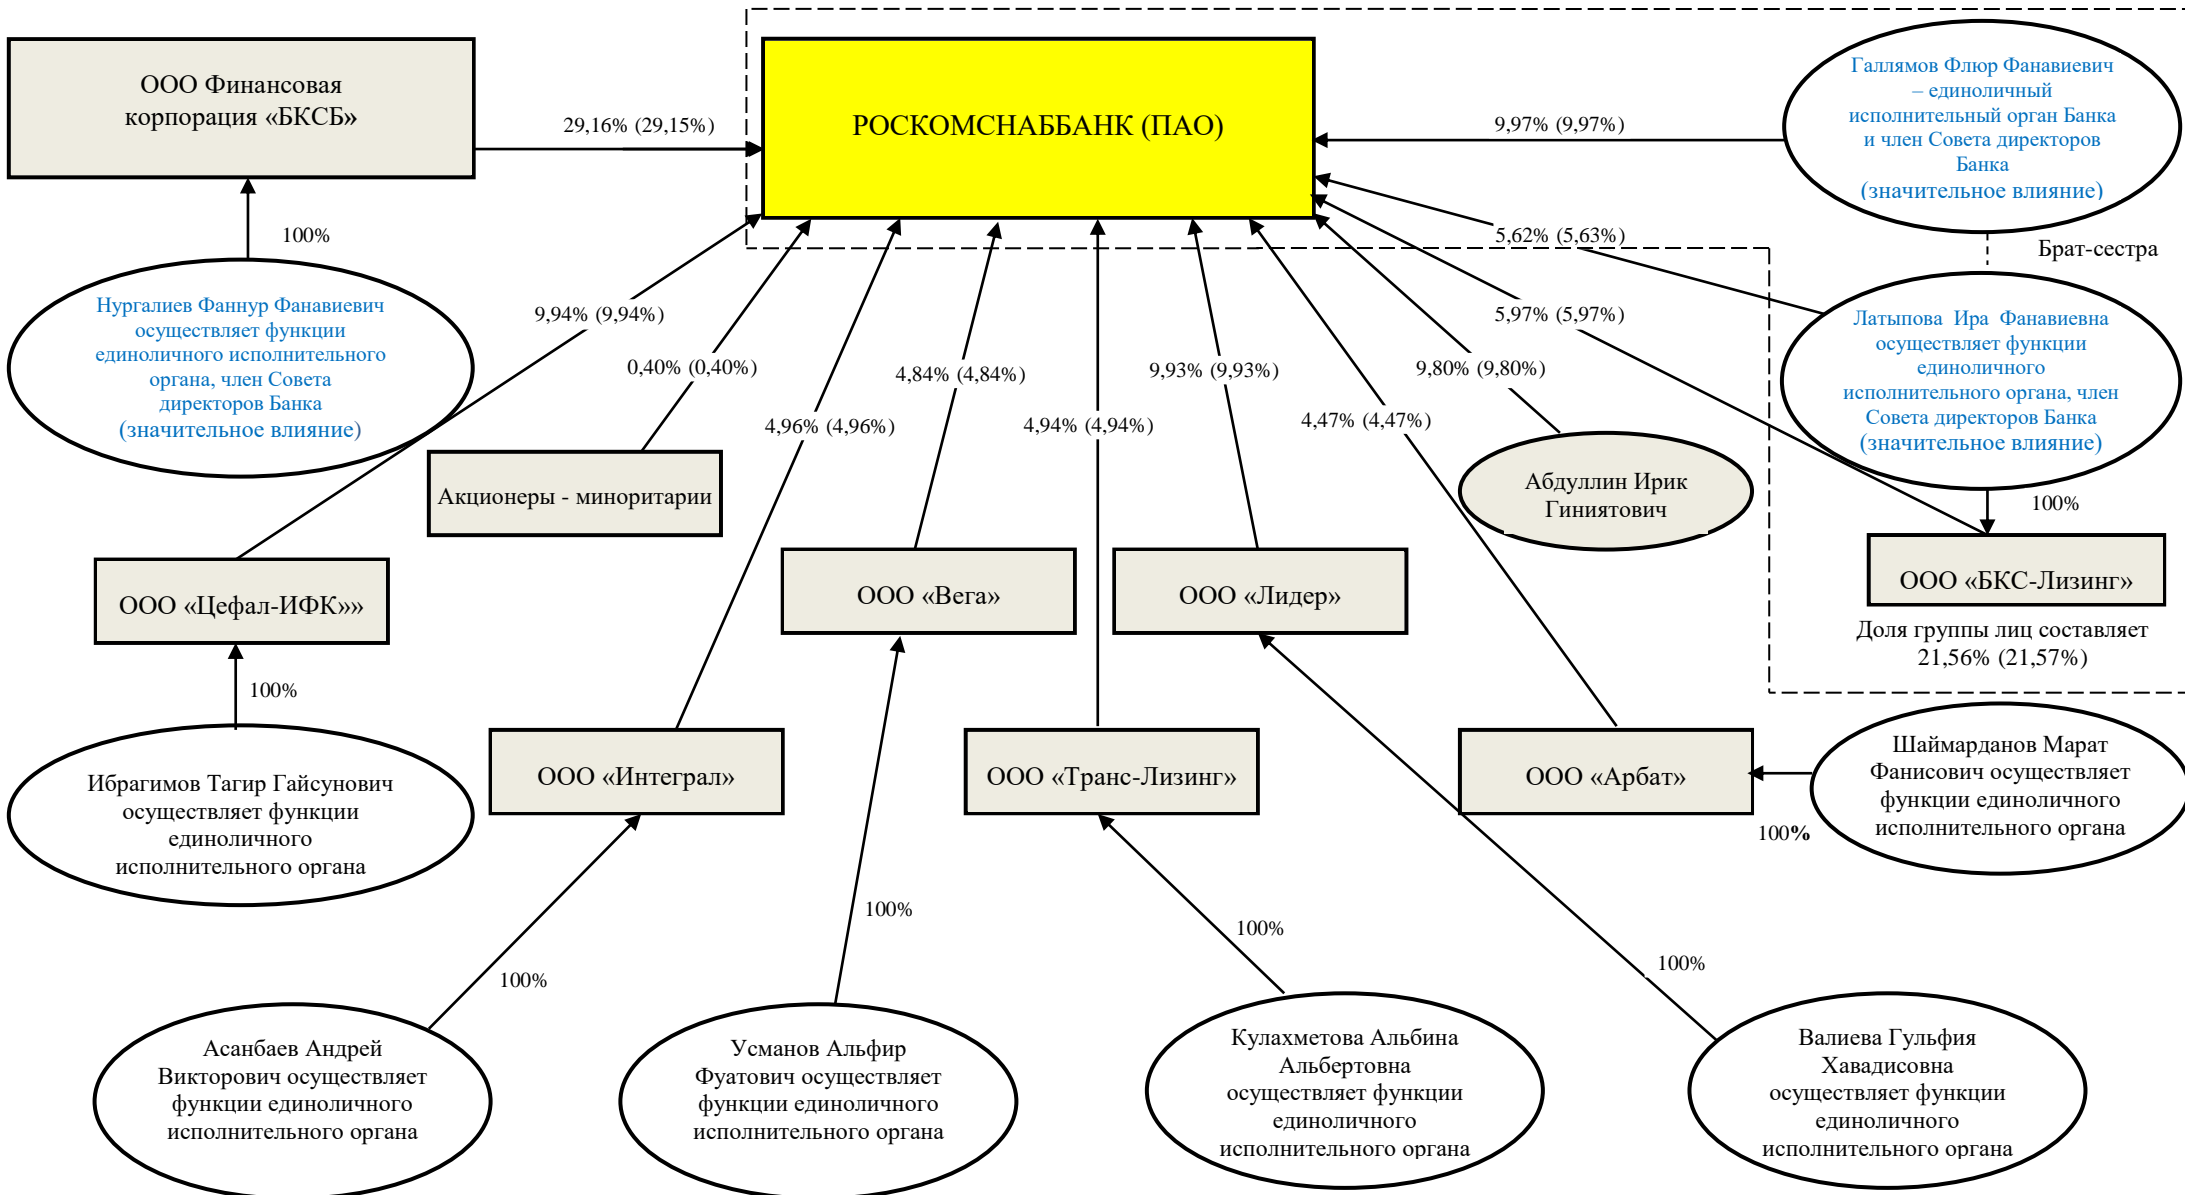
ООО Финансовая корпорация «БКСБ»

29,16% (29,15%)

РОСКОМСНАББАНК (ПАО)

9,97% (9,97%)

Галлямов Флюр Фанавиевич – единоличный исполнительный орган Банка и член Совета директоров Банка (значительное влияние)

100%

Нургалиев Фаннур Фанавиевич осуществляет функции единоличного исполнительного органа, член Совета директоров Банка (значительное влияние)

9,94% (9,94%)

0,40% (0,40%)

4,84% (4,84%)

9,93% (9,93%)

9,80% (9,80%)

5,62% (5,63%)

5,97% (5,97%)

Брат-сестра

Латыпова Ира Фанавиевна осуществляет функции единоличного исполнительного органа, член Совета директоров Банка (значительное влияние)

4,96% (4,96%)

4,94% (4,94%)

4,47% (4,47%)

Акционеры - миноритарии

Абдуллин Ирик Гиниятович

100%

ООО «БКС-Лизинг»

Доля группы лиц составляет 21,56% (21,57%)

ООО «Цефал-ИФК»»

ООО «Вега»

ООО «Лидер»

100%

Ибрагимов Тагир Гайсунович осуществляет функции единоличного исполнительного органа

ООО «Интеграл»

ООО «Транс-Лизинг»

ООО «Арбат»

Шаймарданов Марат Фанисович осуществляет функции единоличного исполнительного органа

100%

100%

100%

100%

100%

Асанбаев Андрей Викторович осуществляет функции единоличного исполнительного органа

Усманов Альфир Фуатович осуществляет функции единоличного исполнительного органа

Кулахметова Альбина Альбертовна осуществляет функции единоличного исполнительного органа

Валиева Гульфия Хавадисовна осуществляет функции единоличного исполнительного органа